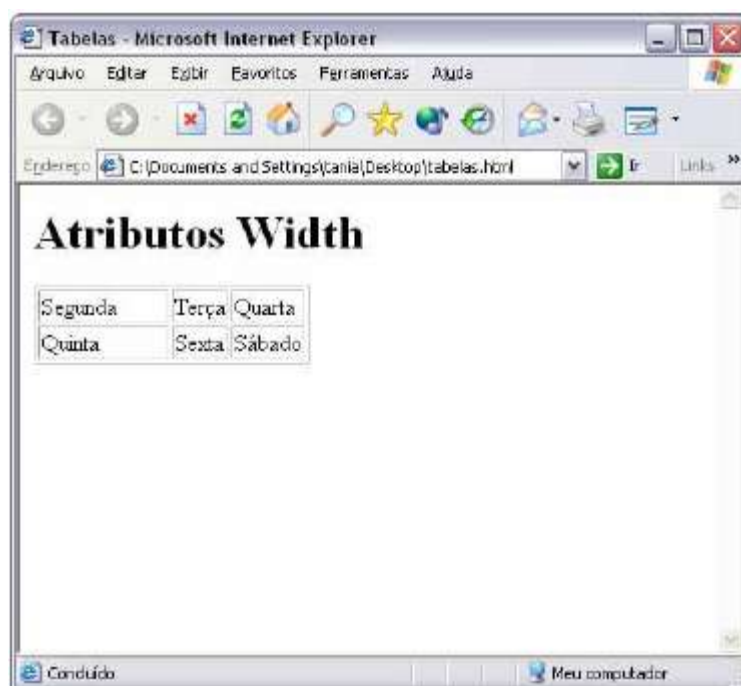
Tabelas - Microsoft Internet Explorer

Arquivo Editar Exibir Favoritos Ferramentas Ajuda

Endereço C:\Documents and Settings\tania\Desktop\tabelas.html Ir Links »

# Atributos Width

| Segunda | Terça | Quarta |
|---|---|---|
| Quinta | Sexta | Sábado |

Concluído Meu computador